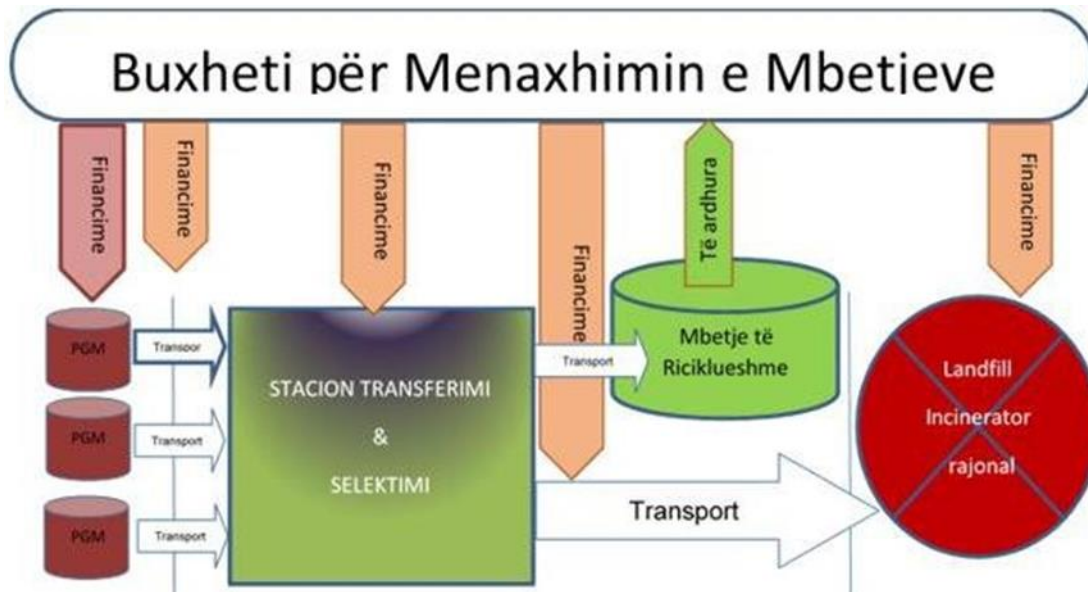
Buxheti për Menaxhimin e Mbetjeve

Financime

Financime

Financime

Financime

Të ardhura

Financime

PGM

Transpoor

PGM

Transport

PGM

Transport

STACION TRANSFERIMI

&

SELEKTIMI

Transport

Mbetje të Ricikluëshme

Transport

Landfill

Incinerator

rajonal